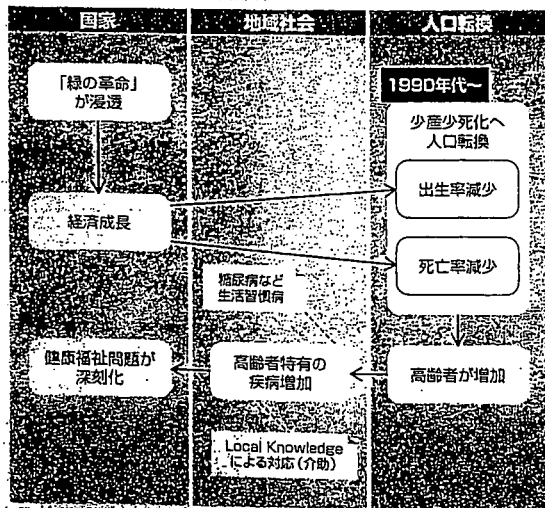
国家

地域社会

人口転換

「緑の革命」が浸透

1990年代~

少産少死化へ人口転換

出生率減少

経済成長

死亡率減少

糖尿病など生活習慣病

健康福祉問題が深刻化

高齢者特有の疾病増加

高齢者が増加

Local Knowledge による対応(介助)

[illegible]